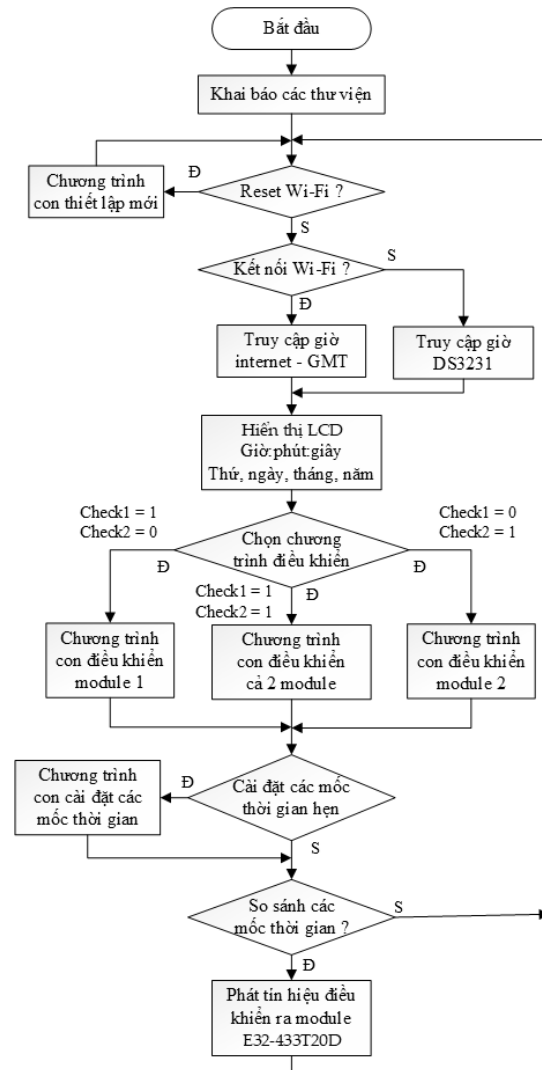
Bắt đầu

Khai báo các thư viện

Chương trình con thiết lập mới

Đ

Reset Wi-Fi ?

S

Kết nối Wi-Fi ?

S

Đ

Truy cập giờ internet - GMT

Truy cập giờ DS3231

Hiển thị LCD
Giờ:phút:giây
Thứ, ngày, tháng, năm

Check1 = 1
Check2 = 0

Check1 = 0
Check2 = 1

Chọn chương trình điều khiển

Đ

Check1 = 1
Check2 = 1

Đ

Đ

Chương trình con điều khiển module 1

Chương trình con điều khiển cả 2 module

Chương trình con điều khiển module 2

Chương trình con cài đặt các mốc thời gian

Đ

Cài đặt các mốc thời gian hẹn

S

So sánh các mốc thời gian ?

S

Đ

Phát tín hiệu điều khiển ra module E32-433T20D